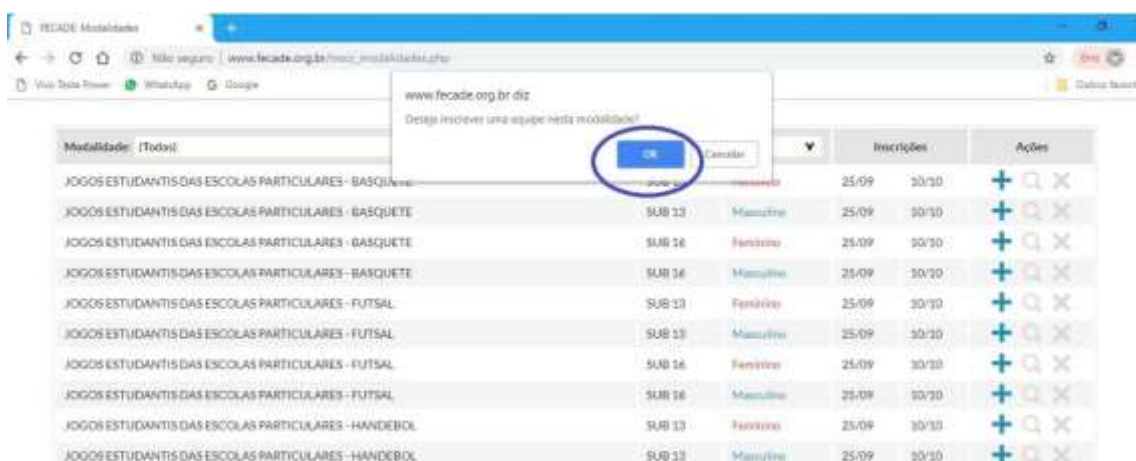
FECADE Modalidades

Não seguro | www.fecade.org.br/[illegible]_modalidades.php

Você Teste Power   WhatsApp   Google

Outros favoritos

www.fecade.org.br diz

Deseja inscrever uma equipe nesta modalidade?

OK   Cancelar

| Modalidade: (Todas) | | | Inscrições | | Ações |
|---|---|---|---|---|---|
| JOGOS ESTUDANTIS DAS ESCOLAS PARTICULARES - BASQUETE | SUB 13 | Feminino | 25/09 | 10/10 | |
| JOGOS ESTUDANTIS DAS ESCOLAS PARTICULARES - BASQUETE | SUB 13 | Masculino | 25/09 | 10/10 | |
| JOGOS ESTUDANTIS DAS ESCOLAS PARTICULARES - BASQUETE | SUB 16 | Feminino | 25/09 | 10/10 | |
| JOGOS ESTUDANTIS DAS ESCOLAS PARTICULARES - BASQUETE | SUB 16 | Masculino | 25/09 | 10/10 | |
| JOGOS ESTUDANTIS DAS ESCOLAS PARTICULARES - FUTSAL | SUB 13 | Feminino | 25/09 | 10/10 | |
| JOGOS ESTUDANTIS DAS ESCOLAS PARTICULARES - FUTSAL | SUB 13 | Masculino | 25/09 | 10/10 | |
| JOGOS ESTUDANTIS DAS ESCOLAS PARTICULARES - FUTSAL | SUB 16 | Feminino | 25/09 | 10/10 | |
| JOGOS ESTUDANTIS DAS ESCOLAS PARTICULARES - FUTSAL | SUB 16 | Masculino | 25/09 | 10/10 | |
| JOGOS ESTUDANTIS DAS ESCOLAS PARTICULARES - HANDEBOL | SUB 13 | Feminino | 25/09 | 10/10 | |
| JOGOS ESTUDANTIS DAS ESCOLAS PARTICULARES - HANDEBOL | SUB 13 | Masculino | 25/09 | 10/10 | |